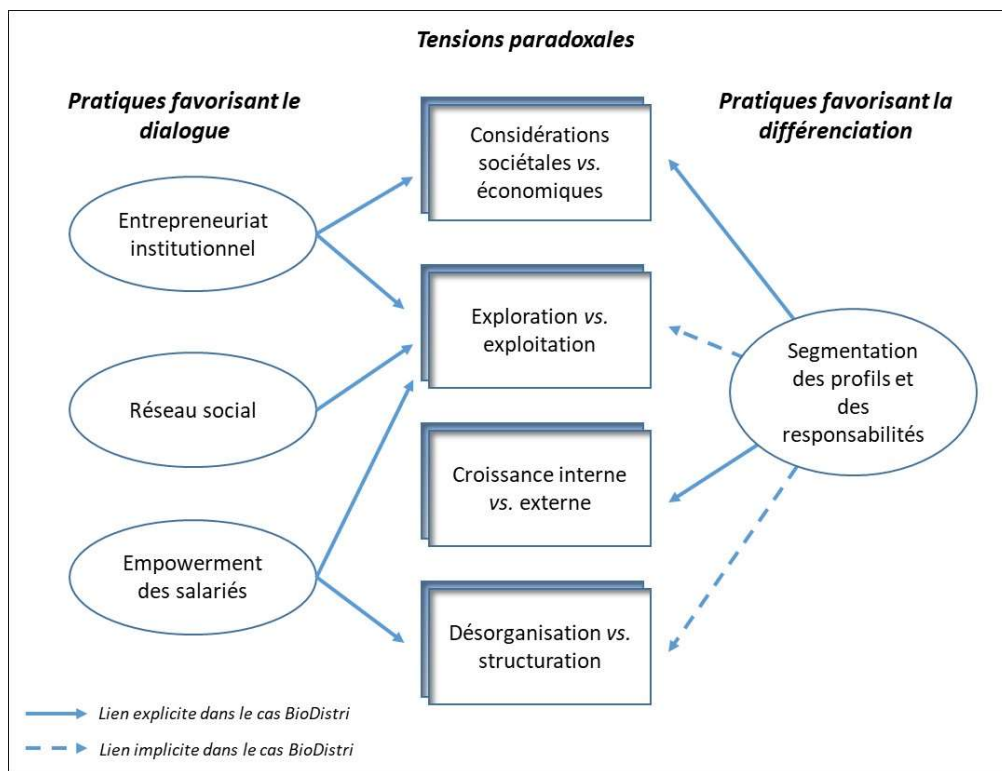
Tensions paradoxales

Pratiques favorisant le dialogue

Pratiques favorisant la différenciation

Entrepreneuriat institutionnel

Réseau social

Empowerment des salariés

Considérations sociétales vs. économiques

Exploration vs. exploitation

Croissance interne vs. externe

Désorganisation vs. structuration

Segmentation des profils et des responsabilités

Lien explicite dans le cas BioDistri

Lien implicite dans le cas BioDistri